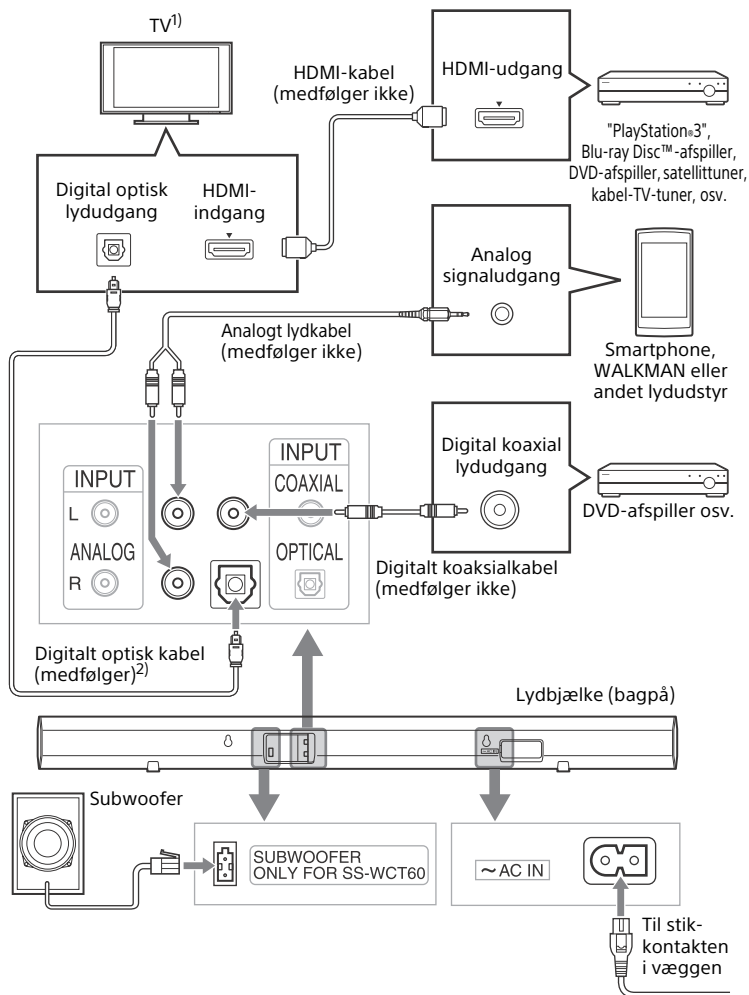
TV$^{1)}$

HDMI-kabel (medfølger ikke)

HDMI-udgang

"PlayStation®3", Blu-ray Disc™-afspiller, DVD-afspiller, satellittuner, kabel-TV-tuner, osv.

Digital optisk lydudgang

HDMI-indgang

Analog signaludgang

Analogt lydkabel (medfølger ikke)

Smartphone, WALKMAN eller andet lydudstyr

INPUT
L
ANALOG
R

INPUT
COAXIAL
OPTICAL

Digital koaxial lydudgang

DVD-afspiller osv.

Digitalt koaksialkabel (medfølger ikke)

Digitalt optisk kabel (medfølger)$^{2)}$

Lydbjælke (bagpå)

Subwoofer

SUBWOOFER
ONLY FOR SS-WCT60

~AC IN

Til stikkontakten i væggen